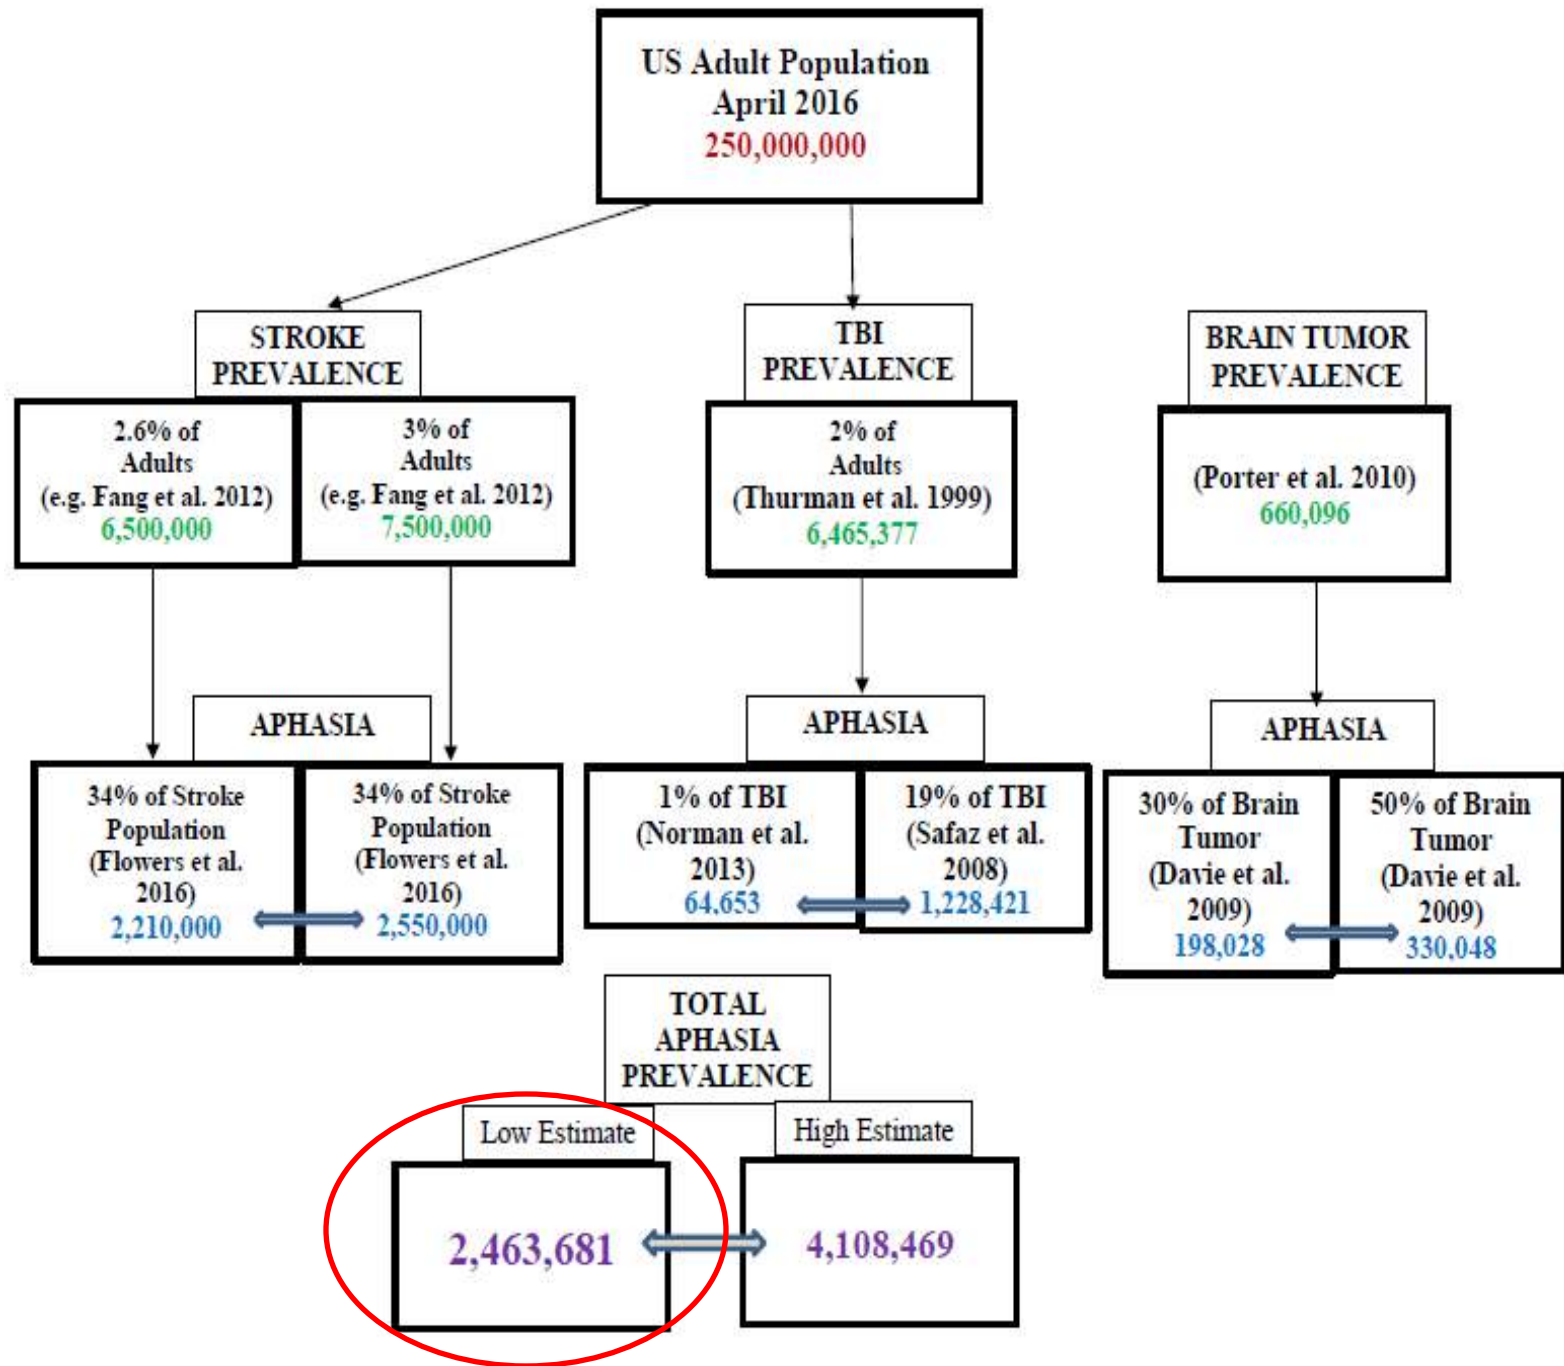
US Adult Population
April 2016
250,000,000

STROKE PREVALENCE

2.6% of Adults (e.g. Fang et al. 2012) 6,500,000

3% of Adults (e.g. Fang et al. 2012) 7,500,000

TBI PREVALENCE

2% of Adults (Thurman et al. 1999) 6,465,377

BRAIN TUMOR PREVALENCE

(Porter et al. 2010) 660,096

APHASIA

34% of Stroke Population (Flowers et al. 2016) 2,210,000

34% of Stroke Population (Flowers et al. 2016) 2,550,000

APHASIA

1% of TBI (Norman et al. 2013) 64,653

19% of TBI (Safaz et al. 2008) 1,228,421

APHASIA

30% of Brain Tumor (Davie et al. 2009) 198,028

50% of Brain Tumor (Davie et al. 2009) 330,048

TOTAL APHASIA PREVALENCE

Low Estimate

2,463,681

High Estimate

4,108,469